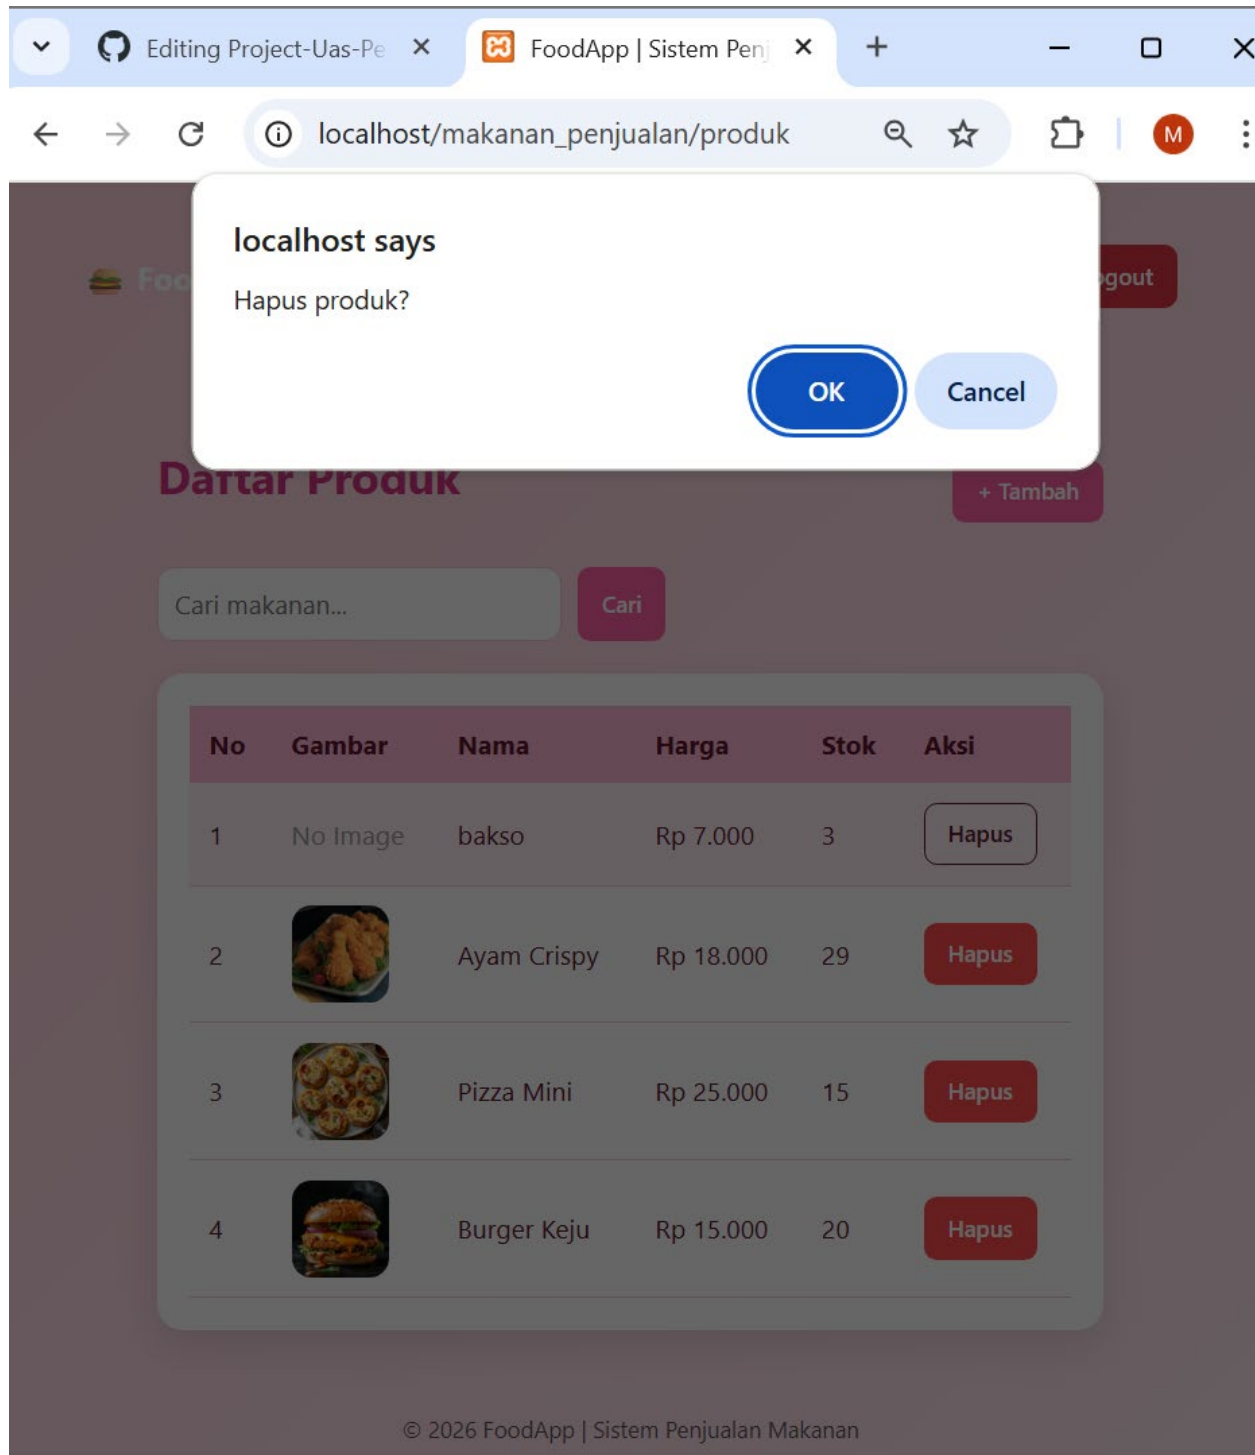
Editing Project-Uas-Pe ×
FoodApp | Sistem Penj ×
+

localhost/makanan_penjualan/produk

M

Foo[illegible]
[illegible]gout

localhost says

Hapus produk?

OK
Cancel

Daftar Produk
+ Tambah

Cari makanan...
Cari

| No | Gambar | Nama | Harga | Stok | Aksi |
|---|---|---|---|---|---|
| 1 | No Image | bakso | Rp 7.000 | 3 | Hapus |
| 2 | | Ayam Crispy | Rp 18.000 | 29 | Hapus |
| 3 | | Pizza Mini | Rp 25.000 | 15 | Hapus |
| 4 | | Burger Keju | Rp 15.000 | 20 | Hapus |

© 2026 FoodApp | Sistem Penjualan Makanan